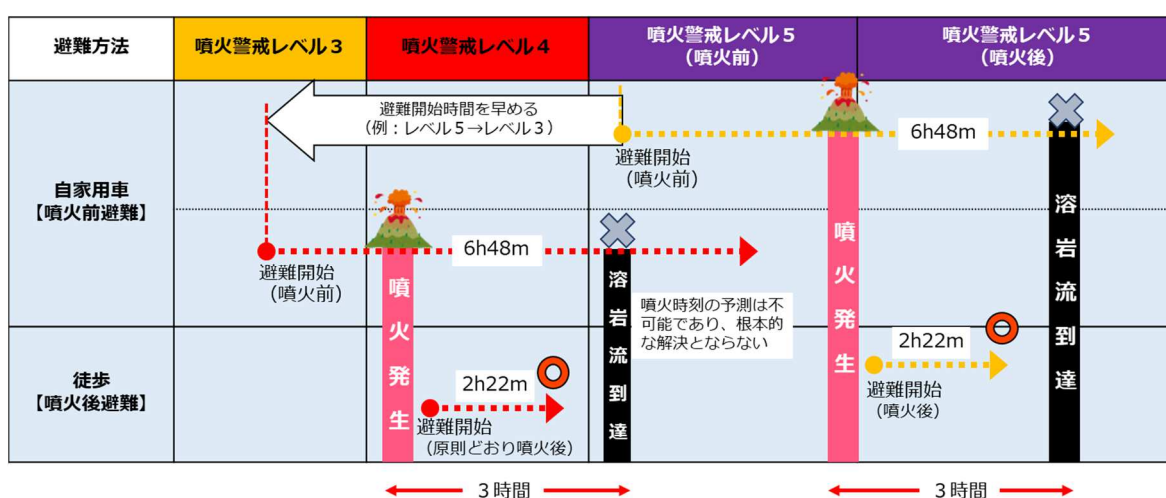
| 避難方法 | 噴火警戒レベル３ | 噴火警戒レベル４ | 噴火警戒レベル５（噴火前） | 噴火警戒レベル５（噴火後） |
|---|---|---|---|---|
| 自家用車【噴火前避難】 | | | | |
| 徒歩【噴火後避難】 | | | | |

避難開始時間を早める（例：レベル５→レベル３）

6h48m

避難開始（噴火前）

6h48m

避難開始（噴火前）

噴火発生

溶岩流到達

噴火時刻の予測は不可能であり、根本的な解決とならない

噴火発生

溶岩流到達

2h22m

避難開始（原則どおり噴火後）

2h22m

避難開始（噴火後）

３時間

３時間